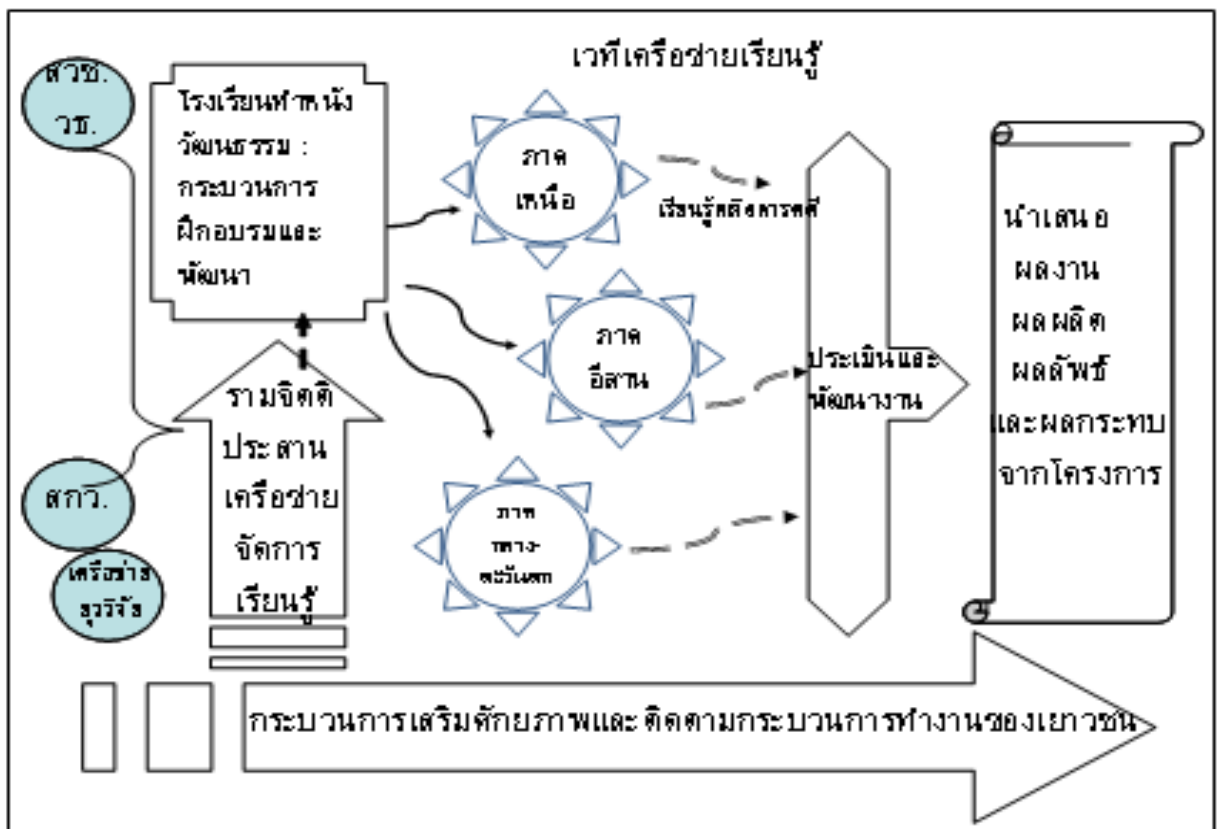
เวทีเครือข่ายเรียนรู้

สวช. วธ.

โรงเรียนทำหนังวัฒนธรรม : กระบวนการฝึกอบรมและพัฒนา

ภาคเหนือ

เรียนรู้ผลิตสารคดี

ภาคอีสาน

ภาค กลาง-ตะวันตก

ประเมินและพัฒนางาน

นำเสนอ ผลงาน ผลผลิต ผลลัพธ์ และผลกระทบจากโครงการ

ร่วมจิตติ ประสาน เครือข่าย จัดการ เรียนรู้

สกว.

เครือข่าย ธุรกิจ

กระบวนการเสริมศักยภาพและติดตามกระบวนการทำงานของเยาวชน